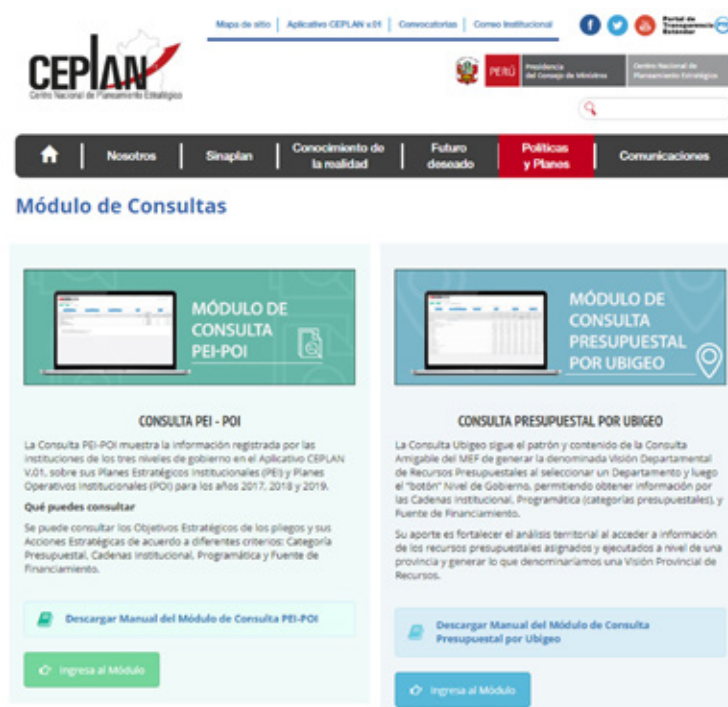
Mapa de sitio | Aplicativo CEPLAN v.01 | Convocatorias | Correo Institucional

Portal de Transparencia Estándar

CEPLAN
Centro Nacional de Planeamiento Estratégico

PERÚ | Presidencia del Consejo de Ministros | Centro Nacional de Planeamiento Estratégico

Nosotros | Sinaplan | Conocimiento de la realidad | Futuro deseado | Políticas y Planes | Comunicaciones

Módulo de Consultas

MÓDULO DE CONSULTA PEI-POI

CONSULTA PEI - POI

La Consulta PEI-POI muestra la información registrada por las instituciones de los tres niveles de gobierno en el Aplicativo CEPLAN V.01, sobre sus Planes Estratégicos Institucionales (PEI) y Planes Operativos Institucionales (POI) para los años 2017, 2018 y 2019.

Qué puedes consultar

Se puede consultar los Objetivos Estratégicos de los pliegos y sus Acciones Estratégicas de acuerdo a diferentes criterios: Categoría Presupuestal, Cadenas Institucional, Programática y Fuente de Financiamiento.

Descargar Manual del Módulo de Consulta PEI-POI

Ingresa al Módulo

MÓDULO DE CONSULTA PRESUPUESTAL POR UBIGEO

CONSULTA PRESUPUESTAL POR UBIGEO

La Consulta Ubigeo sigue el patrón y contenido de la Consulta Amigable del MEF de generar la denominada Visión Departamental de Recursos Presupuestales al seleccionar un Departamento y luego el "botón" Nivel de Gobierno, permitiendo obtener información por las Cadenas Institucional, Programática (categorías presupuestales), y Fuente de Financiamiento.

Su aporte es fortalecer el análisis territorial al acceder a información de los recursos presupuestales asignados y ejecutados a nivel de una provincia y generar lo que denominaríamos una Visión Provincial de Recursos.

Descargar Manual del Módulo de Consulta Presupuestal por Ubigeo

Ingresa al Módulo